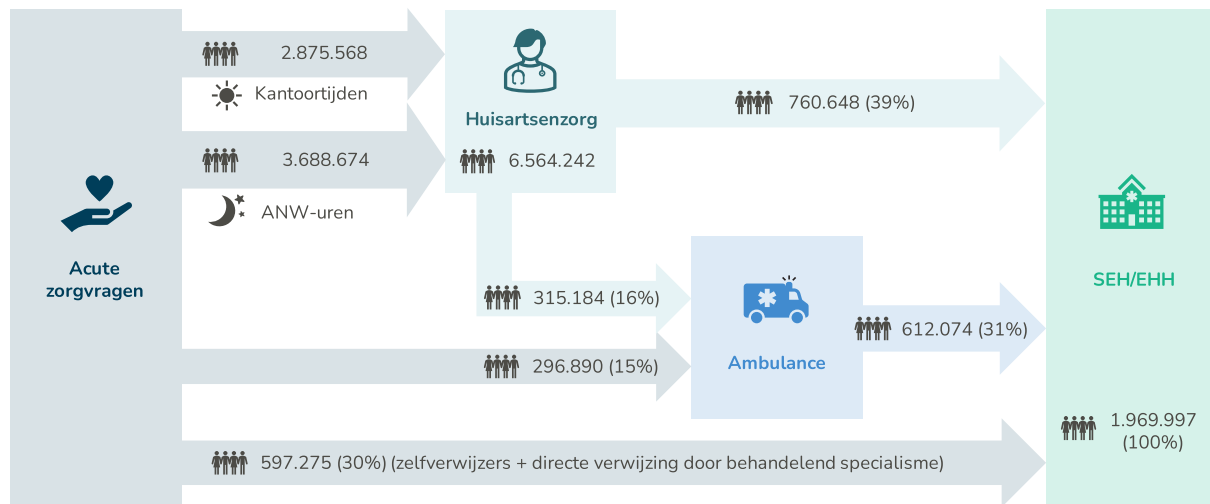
2.875.568

Kantoortijden

3.688.674

ANW-uren

Acute zorgvragen

Huisartsenzorg

6.564.242

760.648 (39%)

315.184 (16%)

Ambulance

612.074 (31%)

296.890 (15%)

SEH/EHH

1.969.997 (100%)

597.275 (30%) (zelfverwijzers + directe verwijzing door behandelend specialisme)